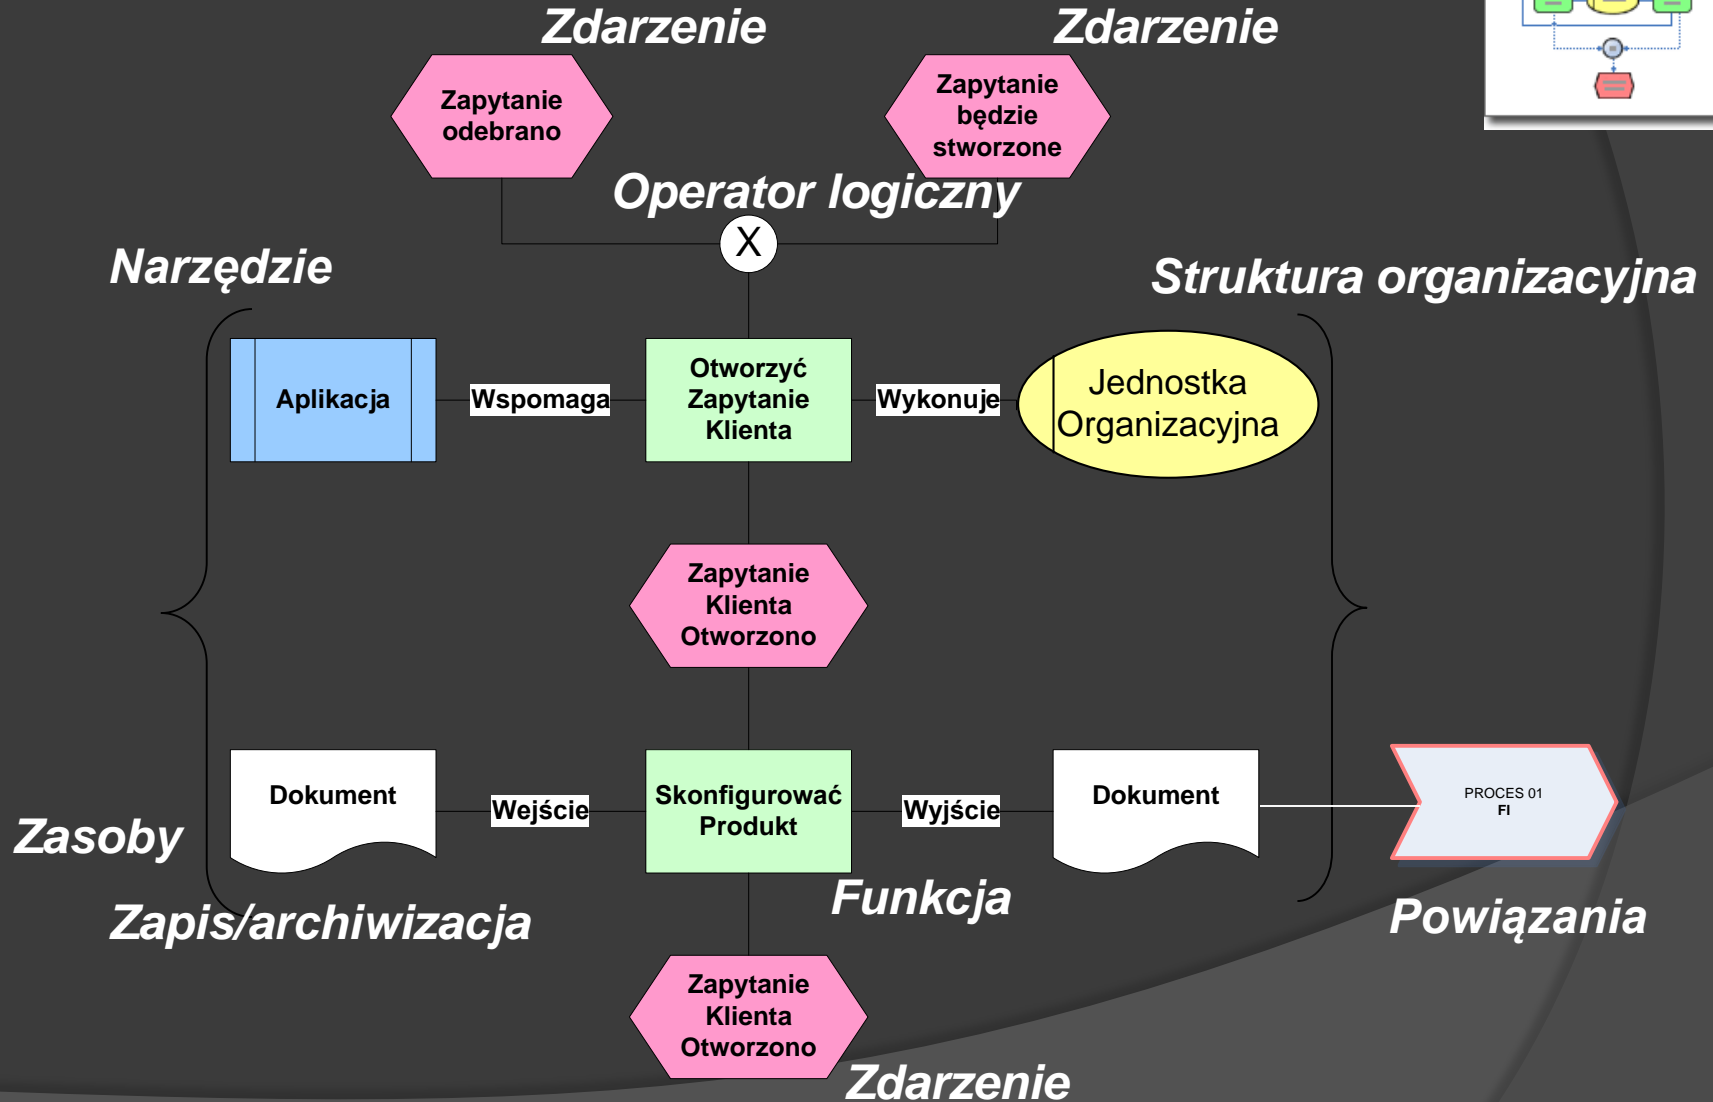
Zdarzenie

Zdarzenie

Zapytanie odebrano

Zapytanie będzie stworzone

Operator logiczny

X

Narzędzie

Struktura organizacyjna

Aplikacja

Wspomaga

Otworzyć Zapytanie Klienta

Wykonuje

Jednostka Organizacyjna

Zapytanie Klienta Otworzono

Dokument

Wejście

Skonfigurować Produkt

Wyjście

Dokument

PROCES 01 FI

Zasoby

Funkcja

Zapis/archiwizacja

Powiązania

Zapytanie Klienta Otworzono

Zdarzenie